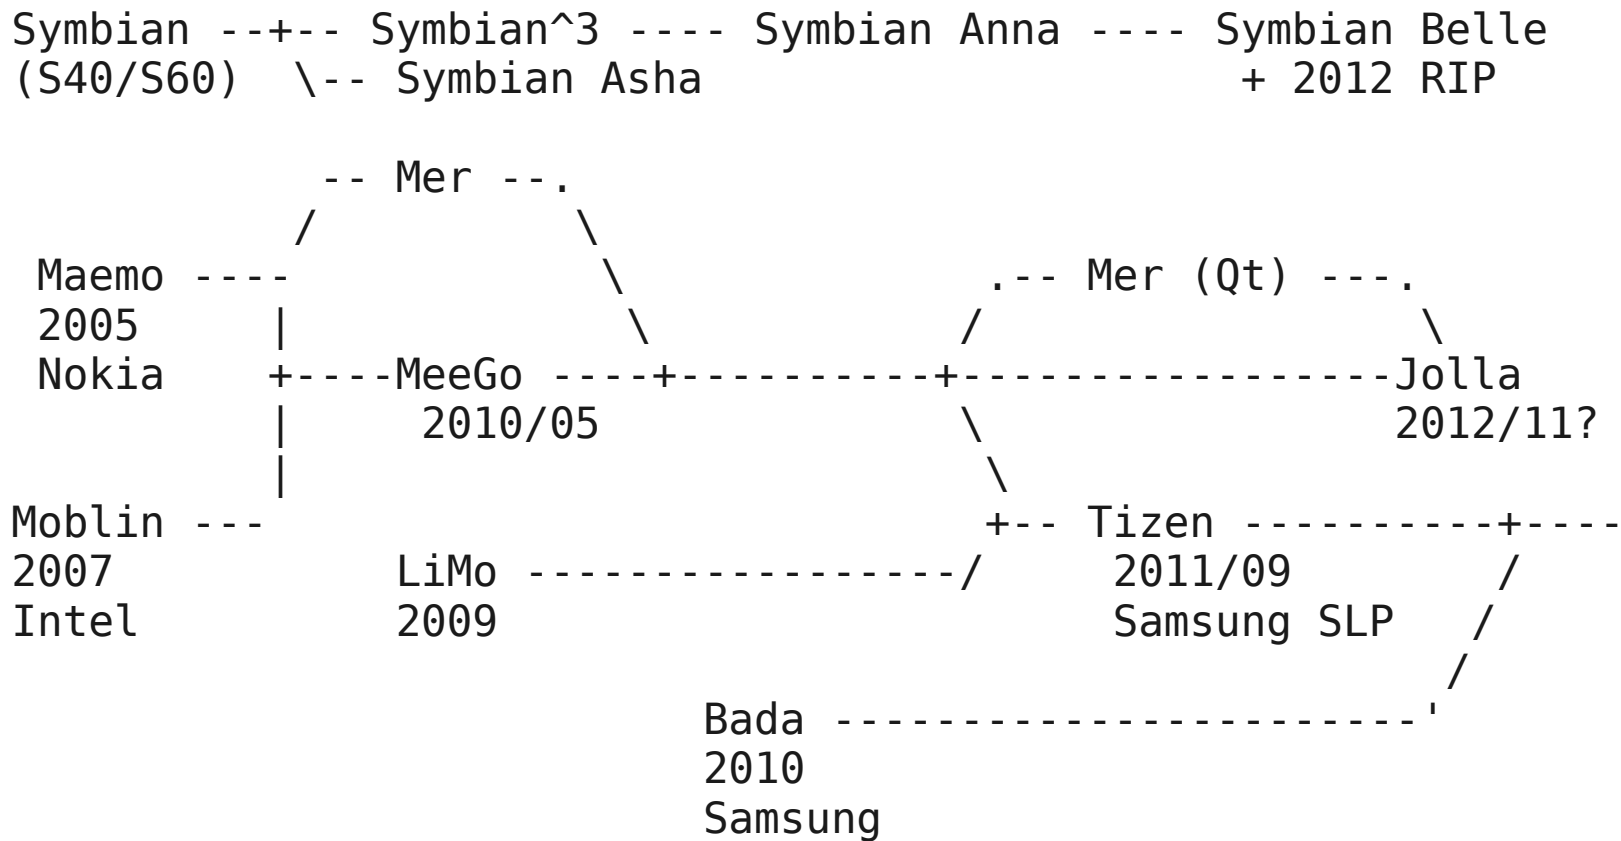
Symbian --+-- Symbian^3 ---- Symbian Anna ---- Symbian Belle
(S40/S60)  \-- Symbian Asha                      + 2012 RIP

            -- Mer --.
           /          \
 Maemo ----            \                .-- Mer (Qt) ---.
 2005     |             \              /                 \
 Nokia    +----MeeGo ----+------------+-----------------Jolla
          |     2010/05                \                 2012/11?
          |                             \
Moblin ---                               +-- Tizen ----------+----
2007           LiMo -------------------/      2011/09          /
Intel          2009                           Samsung SLP    /
                                                            /
                           Bada ------------------------'
                           2010
                           Samsung